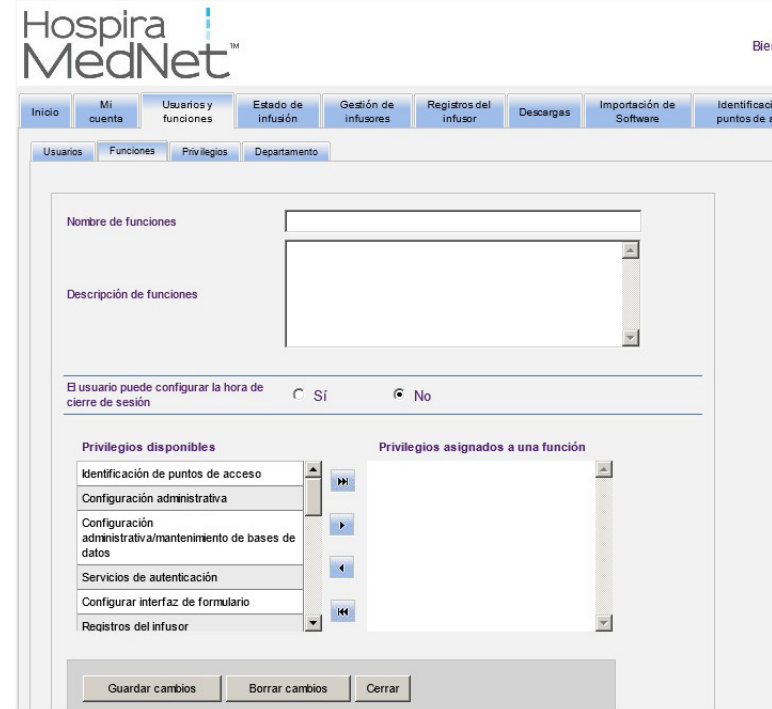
Hospira MedNet™

Bien

Inicio | Mi cuenta | Usuarios y funciones | Estado de infusión | Gestión de infusores | Registros del infusor | Descargas | Importación de Software | Identificaci puntos de a

Usuarios | Funciones | Privilegios | Departamento

Nombre de funciones

Descripción de funciones

El usuario puede configurar la hora de cierre de sesión
Sí
No

Privilegios disponibles
Identificación de puntos de acceso
Configuración administrativa
Configuración administrativa/mantenimiento de bases de datos
Servicios de autenticación
Configurar interfaz de formulario
Registros del infusor

Privilegios asignados a una función

Guardar cambios
Borrar cambios
Cerrar